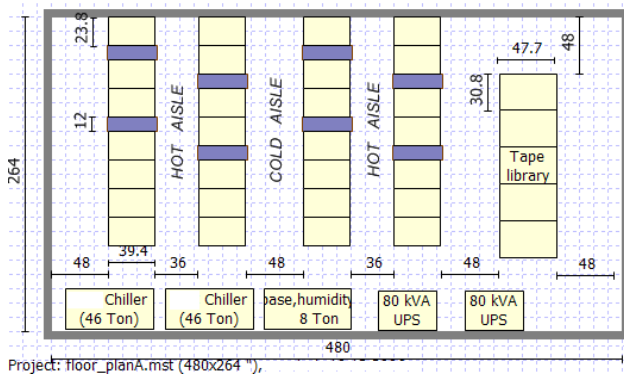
23.8

12

264

HOT AISLE

COLD AISLE

HOT AISLE

47.7

48

30.8

Tape library

48

39.4

36

48

36

48

48

Chiller (46 Ton)

Chiller (46 Ton)

base,humidity 8 Ton

80 kVA UPS

80 kVA UPS

480

Project: floor_planA.mst (480x264 "),